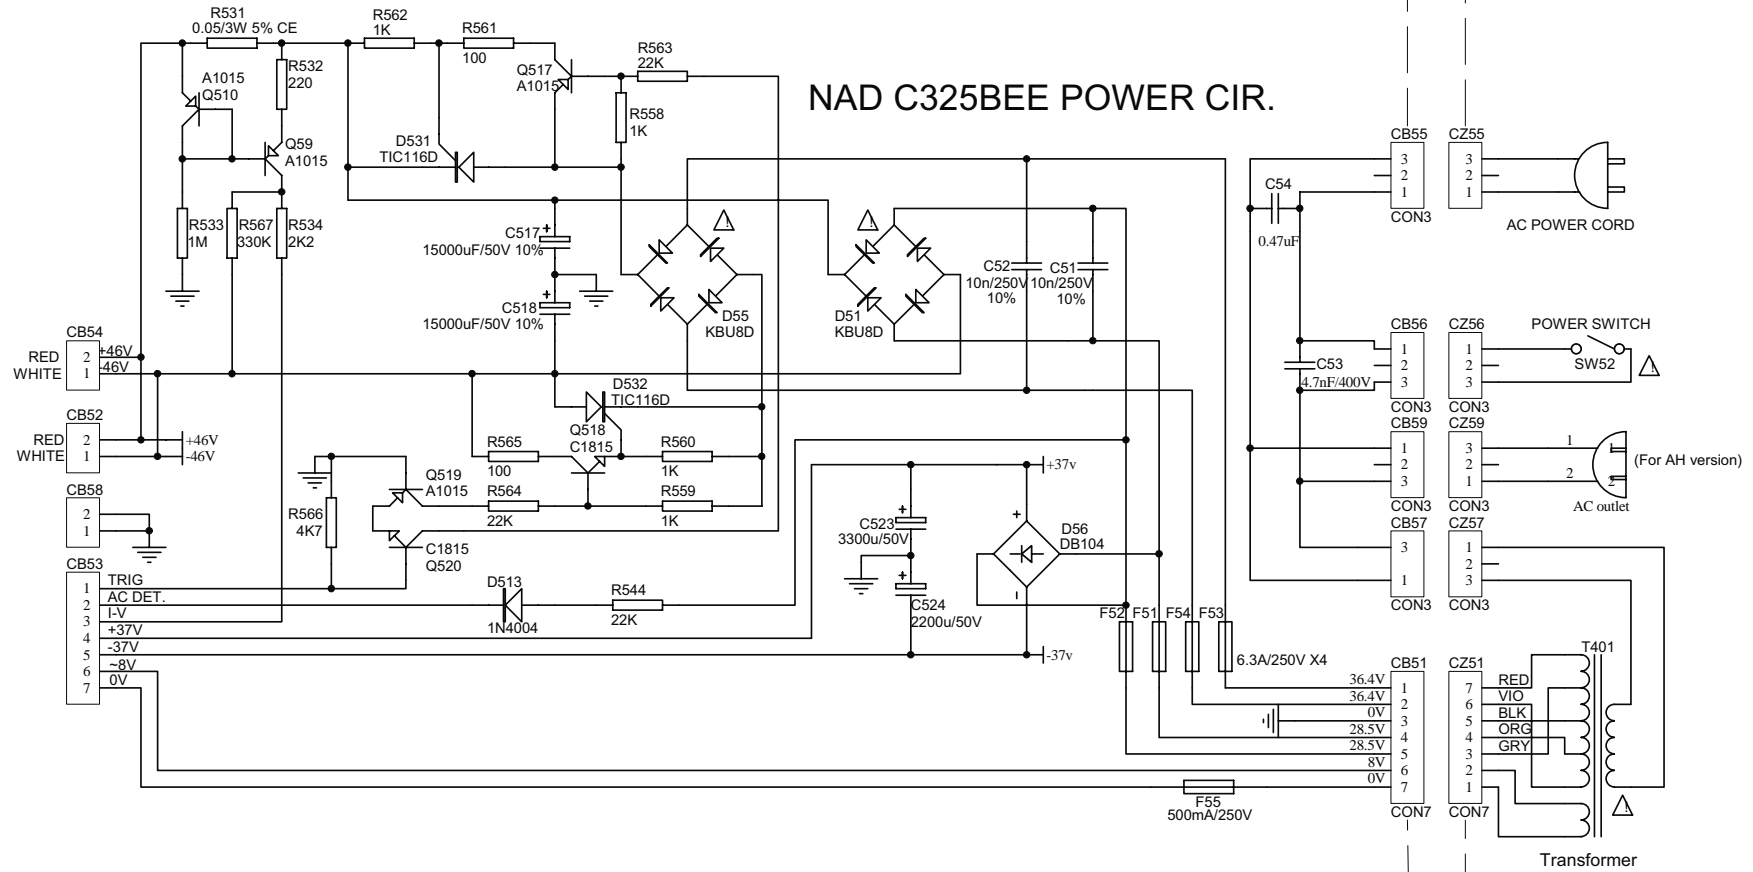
NAD C325BEE POWER CIR.

R531
0.05/3W 5% CE
R562
1K
R561
100
R563
22K
A1015
Q510
R532
220
Q517
A1015
R558
1K
Q59
A1015
D531
TIC116D
R533
1M
R567
330K
R534
2K2
C517
15000uF/50V 10%
C518
15000uF/50V 10%
D55
KBU8D
D51
KBU8D
C52
10n/250V
10%
C51
10n/250V
10%
CB55
3
2
1
CON3
CZ55
3
2
1
AC POWER CORD
C54
0.47uF
CB54
RED
WHITE
2
1
+46V
-46V
CB52
RED
WHITE
2
1
+46V
-46V
CB58
2
1
CB53
1
2
3
4
5
6
7
TRIG
AC DET.
I-V
+37V
-37V
~8V
0V
D532
TIC116D
Q518
C1815
R565
100
R560
1K
Q519
A1015
R564
22K
R559
1K
R566
4K7
C1815
Q520
D513
1N4004
R544
22K
+37v
C523
3300u/50V
C524
2200u/50V
D56
DB104
-37v
F52
F51
F54
F53
6.3A/250V X4
CB56
1
2
3
CON3
CZ56
1
2
3
CON3
POWER SWITCH
SW52
C53
4.7nF/400V
CB59
1
2
3
CON3
CZ59
3
2
1
CON3
1
2
(For AH version)
AC outlet
CB57
3
1
CON3
CZ57
1
2
3
CON3
CB51
36.4V
36.4V
0V
28.5V
28.5V
8V
0V
1
2
3
4
5
6
7
CON7
CZ51
7
6
5
4
3
2
1
CON7
RED
VIO
BLK
ORG
GRY
T401
F55
500mA/250V
Transformer